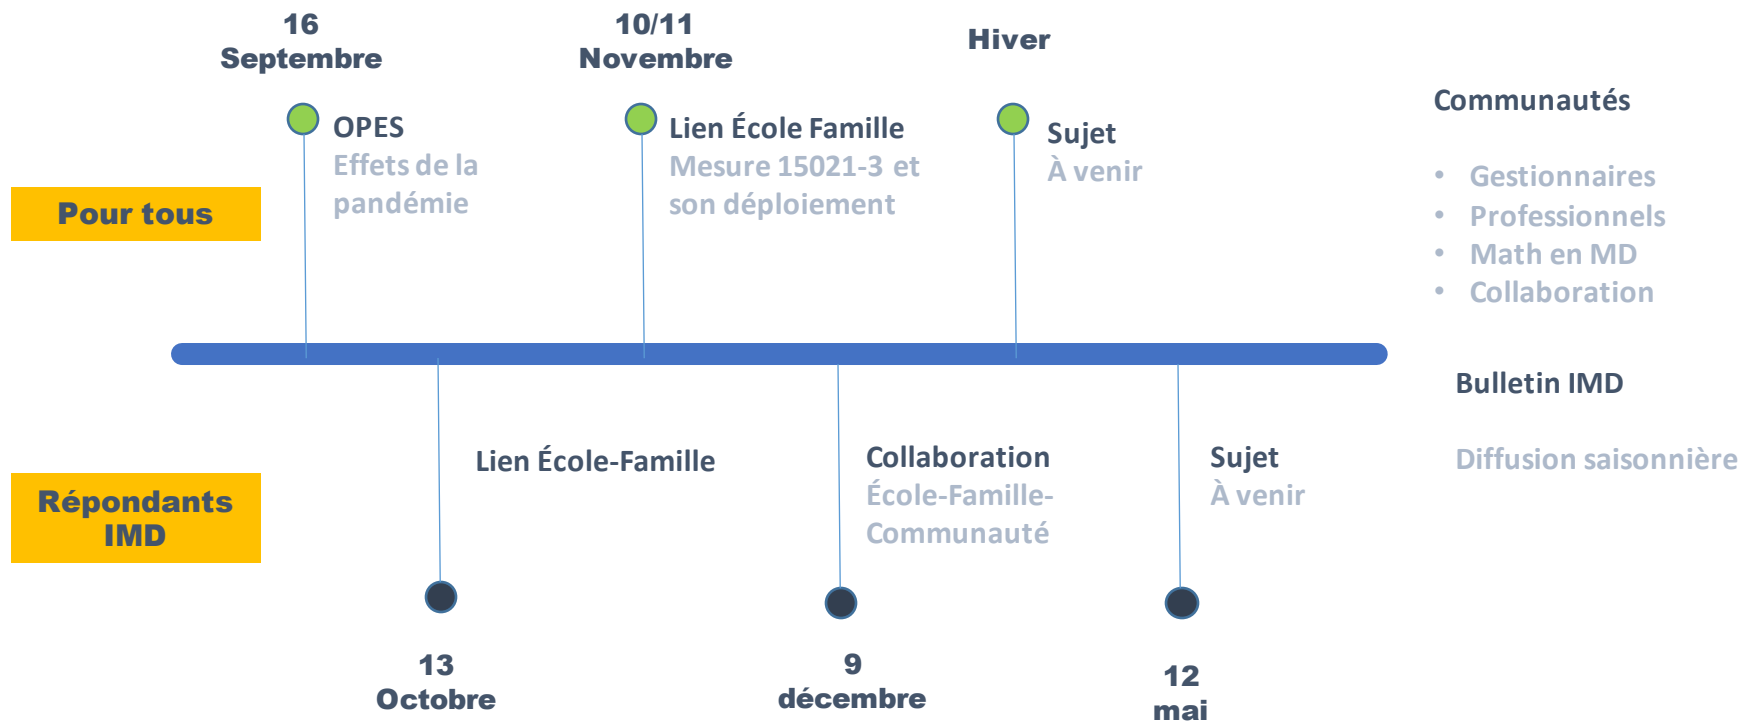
16
Septembre

10/11
Novembre

Hiver

Communautés

Pour tous

OPES
Effets de la pandémie

Lien École Famille
Mesure 15021-3 et son déploiement

Sujet
À venir

• Gestionnaires
• Professionnels
• Math en MD
• Collaboration

Bulletin IMD

Diffusion saisonnière

Répondants IMD

Lien École-Famille

Collaboration
École-Famille-Communauté

Sujet
À venir

13
Octobre

9
décembre

12
mai